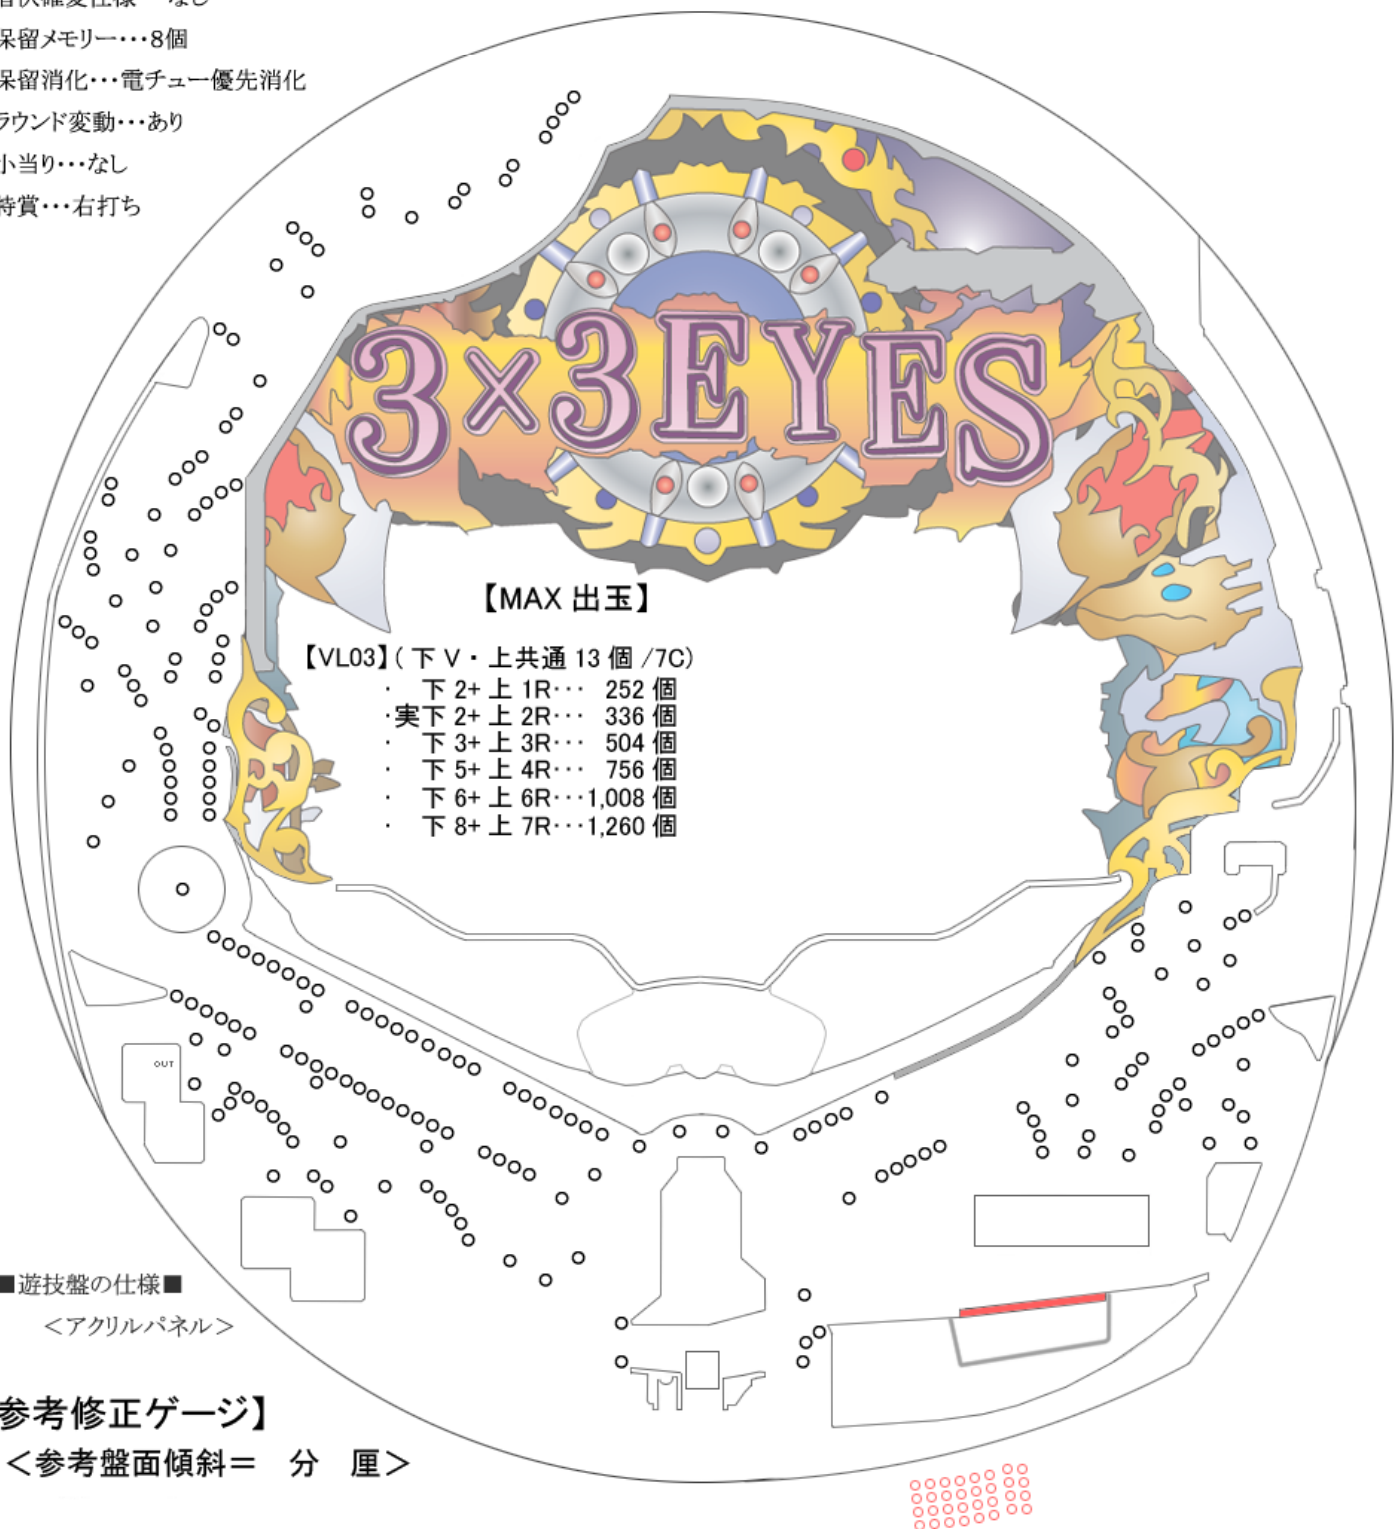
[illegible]仕様・・・なし
保留メモリー・・・8個
保留消化・・・電チュー優先消化
ラウンド変動・・・あり
小当り・・・なし
特賞・・・右打ち

3×3EYES

【MAX 出玉】

【VL03】(下V・上共通 13 個 /7C)
・ 下 2+ 上 1R・・・ 252 個
・実下 2+ 上 2R・・・ 336 個
・ 下 3+ 上 3R・・・ 504 個
・ 下 5+ 上 4R・・・ 756 個
・ 下 6+ 上 6R・・・1,008 個
・ 下 8+ 上 7R・・・1,260 個

OUT

■遊技盤の仕様■
<アクリルパネル>

参考修正ゲージ】
<参考盤面傾斜＝ 分 厘>